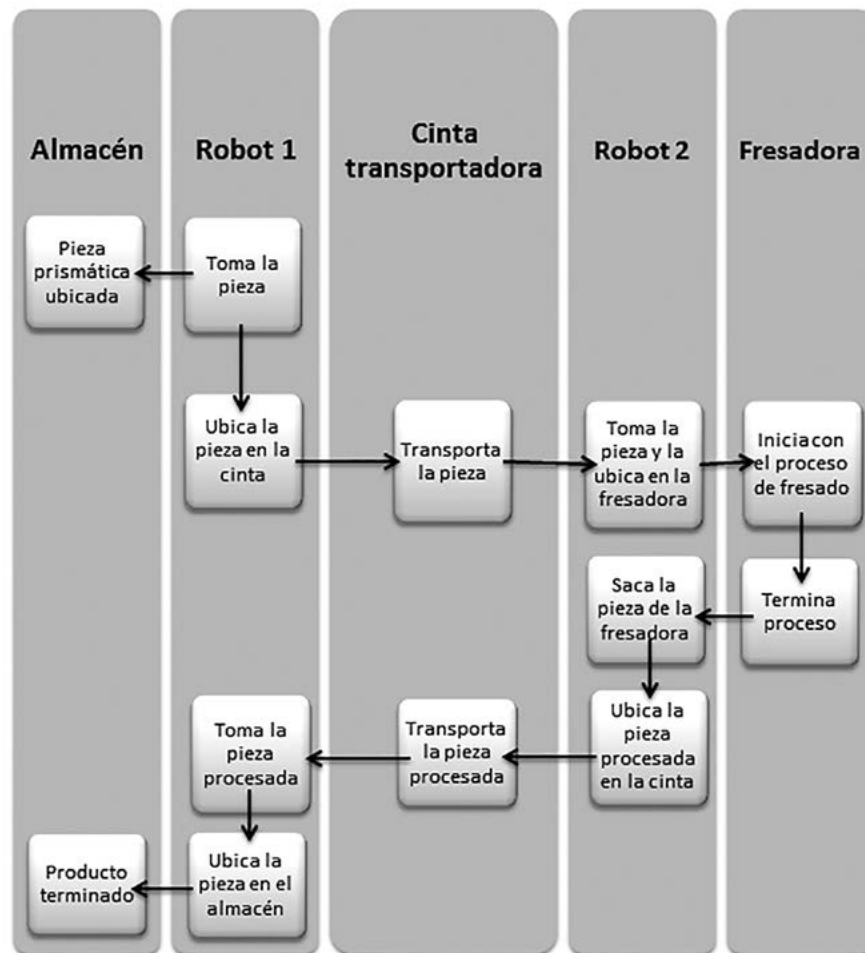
Almacén

Robot 1

Cinta transportadora

Robot 2

Fresadora

Pieza prismática ubicada

Toma la pieza

Ubica la pieza en la cinta

Transporta la pieza

Toma la pieza y la ubica en la fresadora

Inicia con el proceso de fresado

Termina proceso

Saca la pieza de la fresadora

Ubica la pieza procesada en la cinta

Transporta la pieza procesada

Toma la pieza procesada

Ubica la pieza en el almacén

Producto terminado